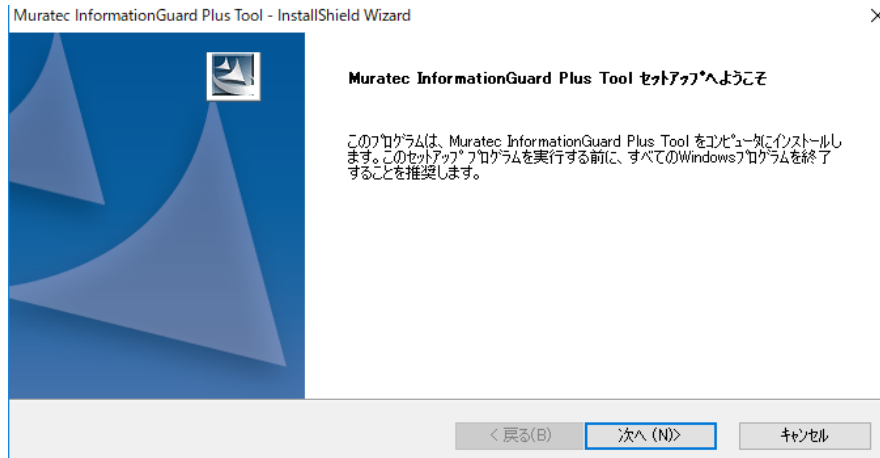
Muratec InformationGuard Plus Tool - InstallShield Wizard

×

Muratec InformationGuard Plus Tool セットアップへようこそ

このプログラムは、Muratec InformationGuard Plus Tool をコンピュータにインストールします。このセットアップ プログラムを実行する前に、すべてのWindowsプログラムを終了することを推奨します。

< 戻る(B)

次へ (N)>

キャンセル